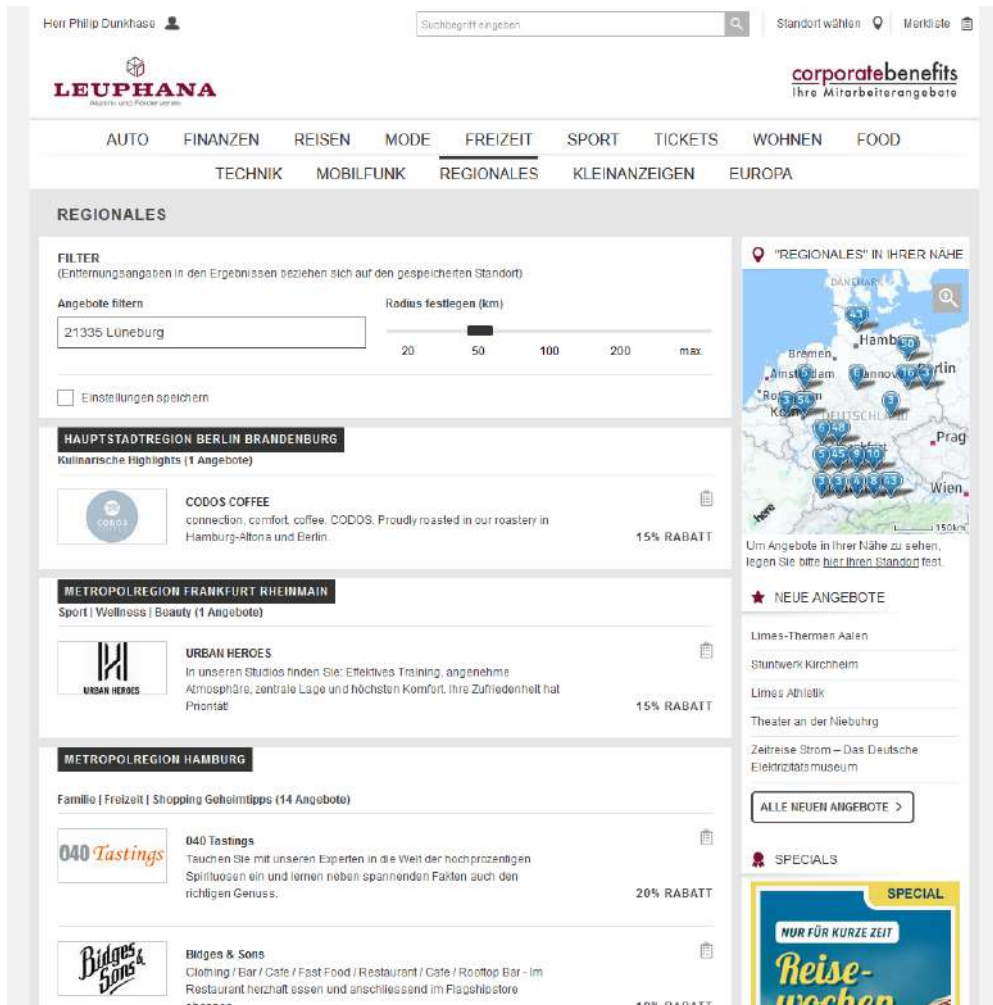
Herr Philip Dunkhase

Suchbegriff eingeben

Standort wählen Merkliste

LEUPHANA
Alumni und Förderverein

corporatebenefits
Ihre Mitarbeiterangebote

AUTO FINANZEN REISEN MODE FREIZEIT SPORT TICKETS WOHNEN FOOD
TECHNIK MOBILFUNK REGIONALES KLEINANZEIGEN EUROPA

REGIONALES

FILTER
(Entfernungsangaben in den Ergebnissen beziehen sich auf den gespeicherten Standort)

Angebote filtern
21335 Lüneburg

Radius festlegen (km)
20 50 100 200 max

Einstellungen speichern

HAUPTSTADTREGION BERLIN BRANDENBURG
Kulinarische Highlights (1 Angebote)

CODOS COFFEE
connection, comfort, coffee. CODOS. Proudly roasted in our roastery in Hamburg-Altona und Berlin.
15% RABATT

METROPOLREGION FRANKFURT RHEINMAIN
Sport | Wellness | Beauty (1 Angebote)

URBAN HEROES
URBAN HEROES
In unseren Studios finden Sie: Effektives Training, angenehme Atmosphäre, zentrale Lage und höchsten Komfort. Ihre Zufriedenheit hat Priorität!
15% RABATT

METROPOLREGION HAMBURG
Familie | Freizeit | Shopping Geheimtipps (14 Angebote)

040 Tastings
040 Tastings
Tauchen Sie mit unseren Experten in die Welt der hochprozentigen Spirituosen ein und lernen neben spannenden Fakten auch den richtigen Genuss.
20% RABATT

Bidges & Sons
Bidges & Sons
Clothing / Bar / Cafe / Fast Food / Restaurant / Cafe / Rooftop Bar - Im Restaurant herzhaft essen und anschliessend im Flagshipstore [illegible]
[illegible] RABATT

"REGIONALES" IN IHRER NÄHE
DANEMARK Hamb Bremen Amsterdam Hannov Berlin Rotterdam Köln DEUTSCHLAND Prag Wien 150 km

Um Angebote in Ihrer Nähe zu sehen, legen Sie bitte hier Ihren Standort fest.

NEUE ANGEBOTE
Limes-Thermen Aalen
Stuntwerk Kirchheim
Limes Athletik
Theater an der Niebuhrg
Zeitreise Strom – Das Deutsche Elektrizitätsmuseum
ALLE NEUEN ANGEBOTE >

SPECIALS
SPECIAL
NUR FÜR KURZE ZEIT
Reise-wochen